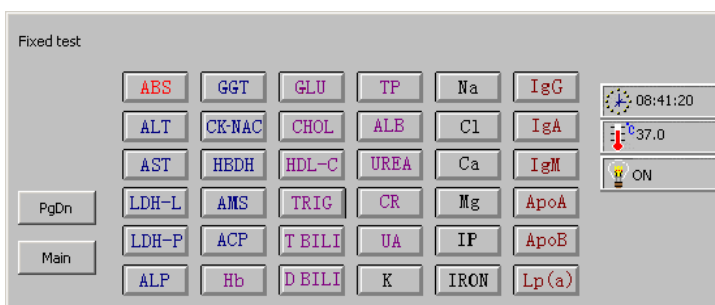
Fixed test

| ABS | GGT | GLU | TP | Na | IgG |
|---|---|---|---|---|---|
| ALT | CK-NAC | CHOL | ALB | Cl | IgA |
| AST | HBDH | HDL-C | UREA | Ca | IgM |
| LDH-L | AMS | TRIG | CR | Mg | ApoA |
| LDH-P | ACP | T BILI | UA | IP | ApoB |
| ALP | Hb | D BILI | K | IRON | Lp(a) |

08:41:20

°C 37.0

ON

PgDn

Main